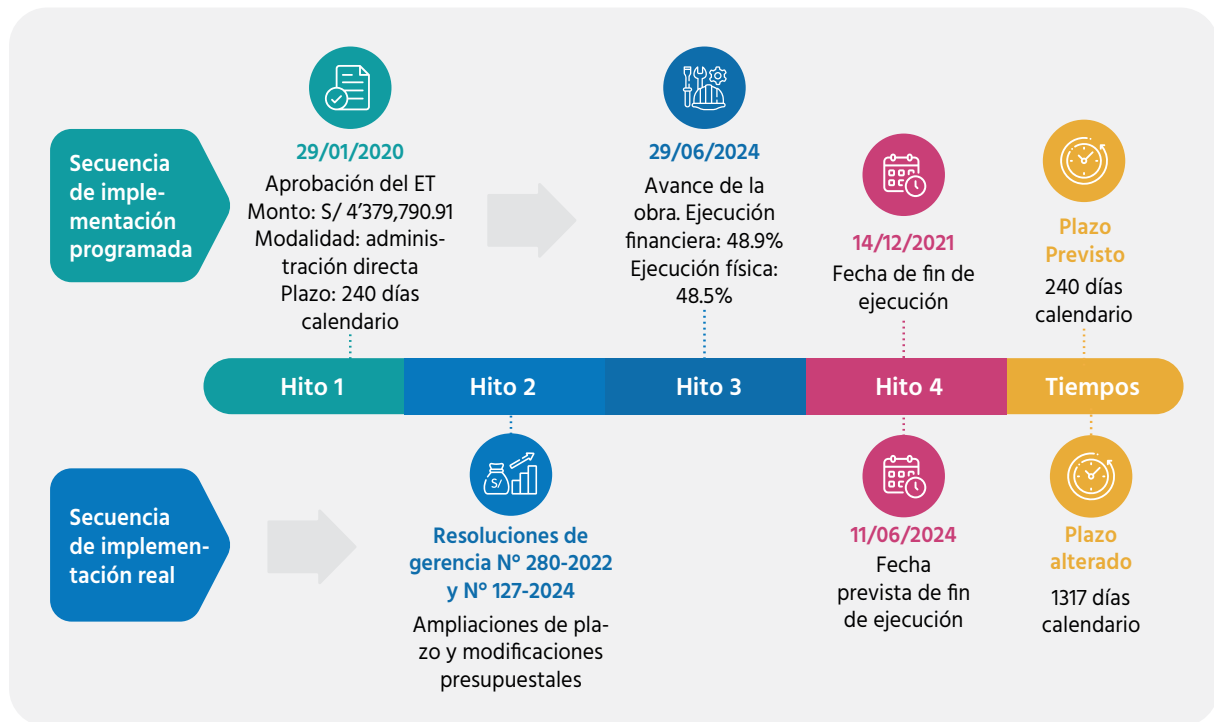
Secuencia de implementación programada

29/01/2020
Aprobación del ET
Monto: S/ 4'379,790.91
Modalidad: administración directa
Plazo: 240 días calendario

29/06/2024
Avance de la obra. Ejecución financiera: 48.9%
Ejecución física: 48.5%

14/12/2021
Fecha de fin de ejecución

Plazo Previsto
240 días calendario

Hito 1

Hito 2

Hito 3

Hito 4

Tiempos

Secuencia de implementación real

S/

Resoluciones de gerencia N° 280-2022 y N° 127-2024
Ampliaciones de plazo y modificaciones presupuestales

11/06/2024
Fecha prevista de fin de ejecución

Plazo alterado
1317 días calendario